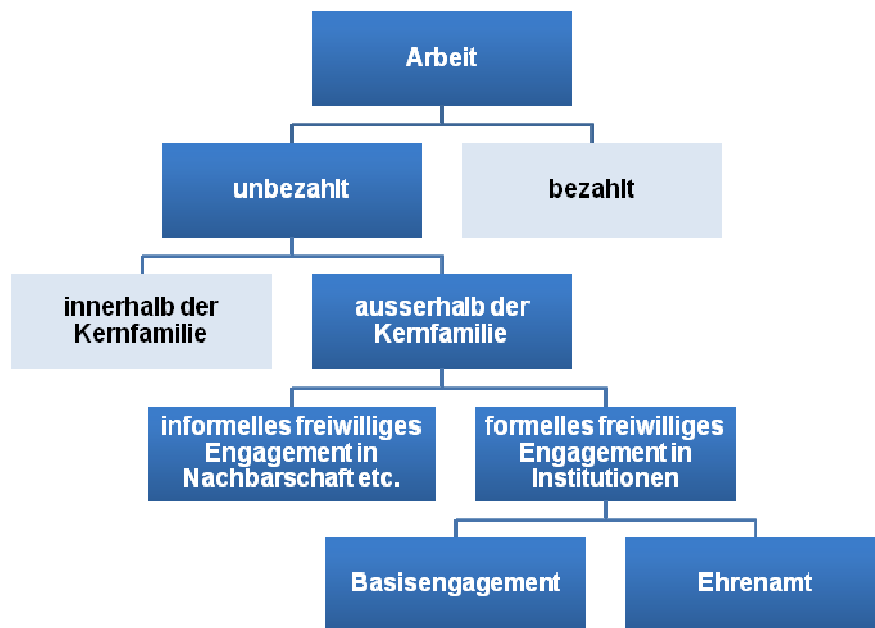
Arbeit

unbezahlt

bezahlt

innerhalb der Kernfamilie

ausserhalb der Kernfamilie

informelles freiwilliges Engagement in Nachbarschaft etc.

formelles freiwilliges Engagement in Institutionen

Basisengagement

Ehrenamt